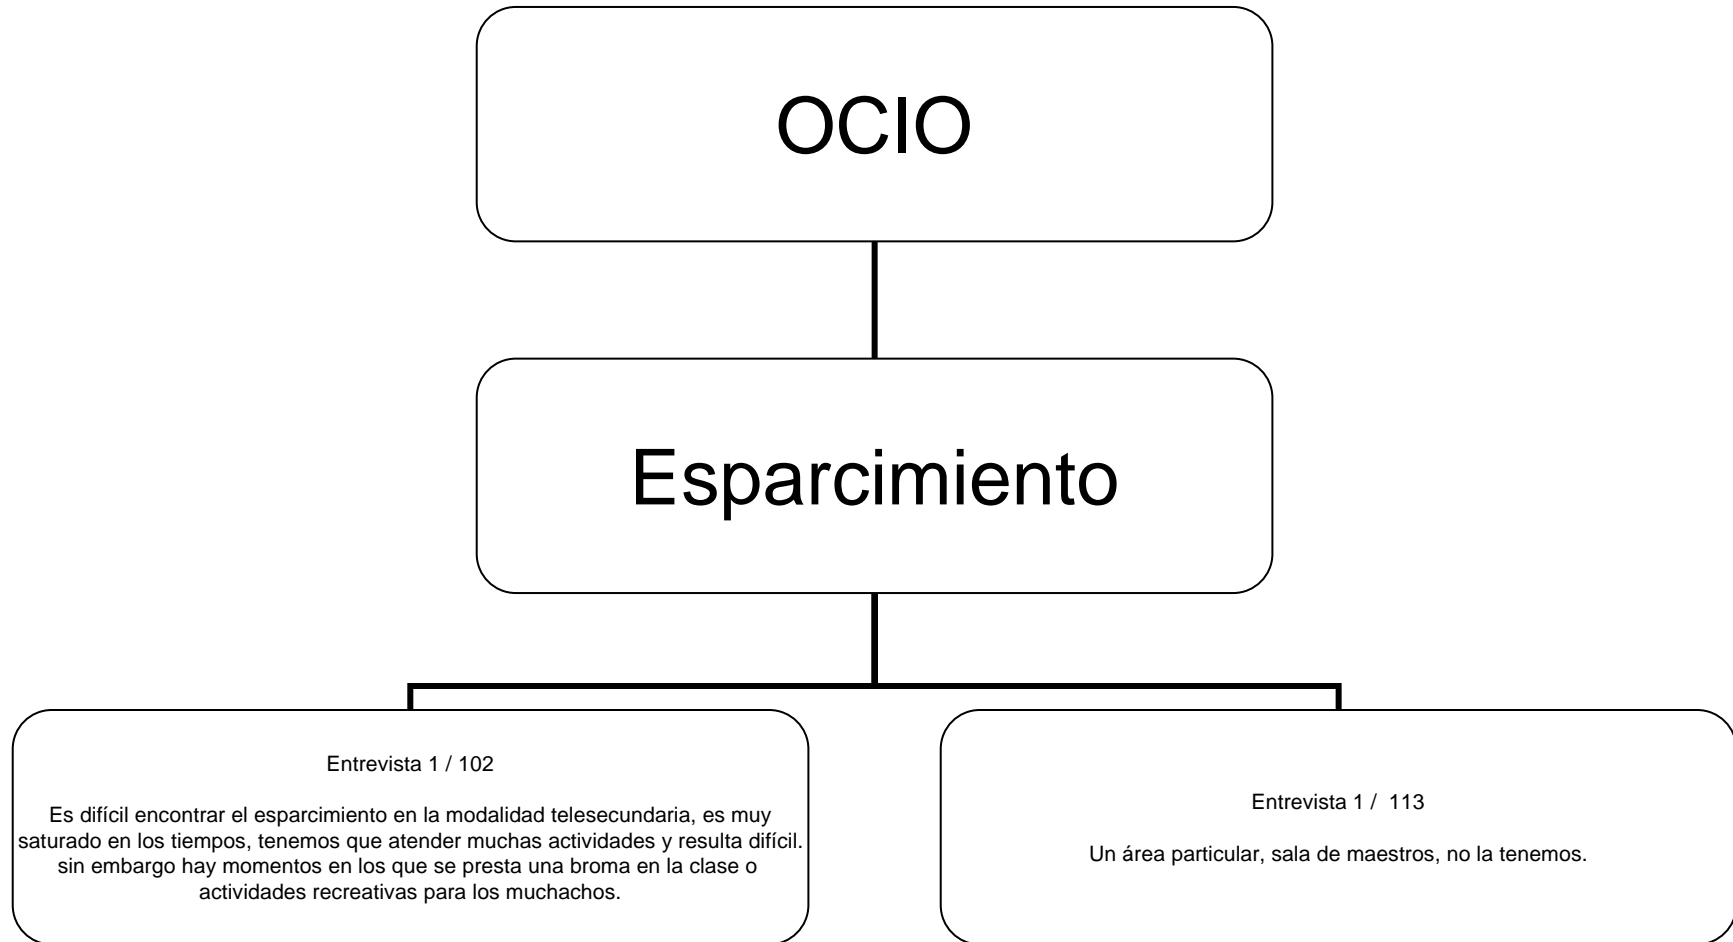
OCIO

Esparcimiento

Entrevista 1 / 102

Es difícil encontrar el esparcimiento en la modalidad telesecundaria, es muy saturado en los tiempos, tenemos que atender muchas actividades y resulta difícil. sin embargo hay momentos en los que se presta una broma en la clase o actividades recreativas para los muchachos.

Entrevista 1 / 113

Un área particular, sala de maestros, no la tenemos.